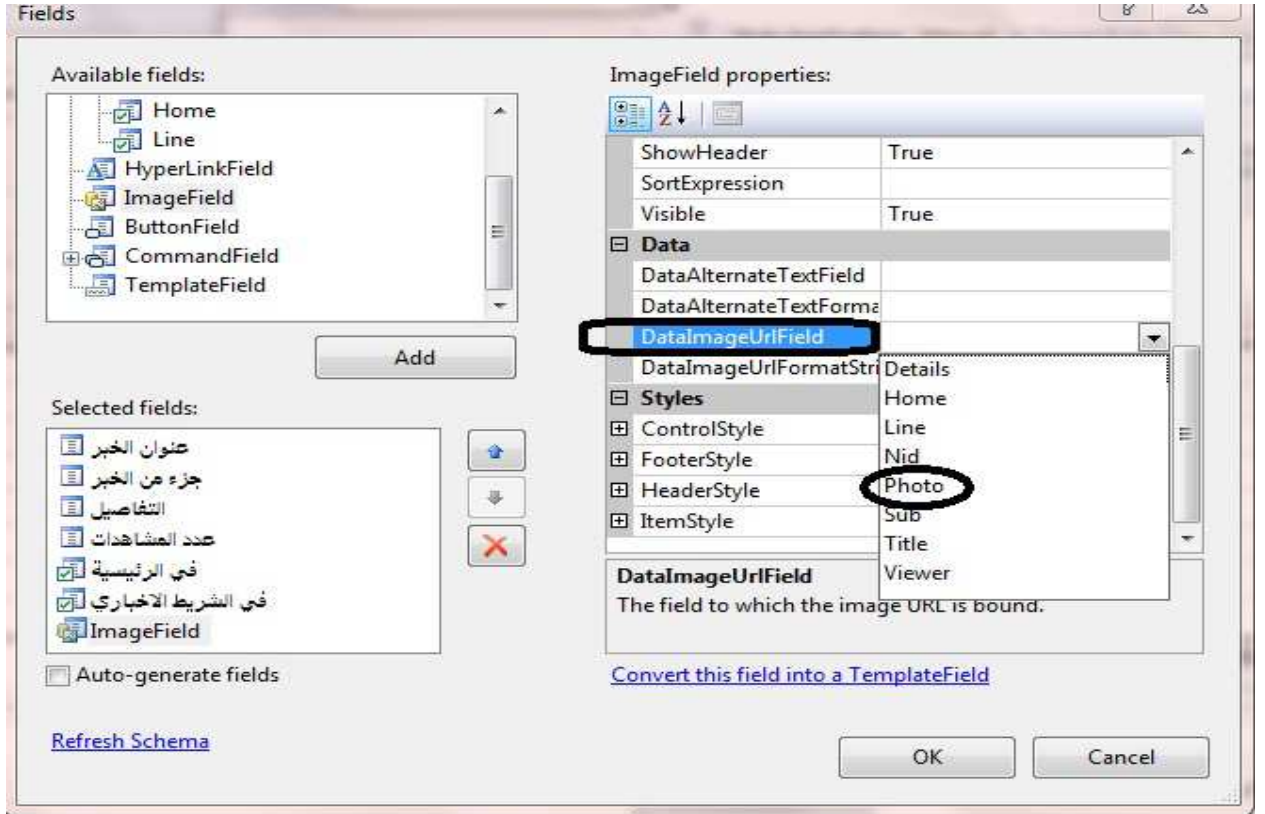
Fields

Available fields:

Home
Line
HyperLinkField
ImageField
ButtonField
CommandField
TemplateField

Add

Selected fields:

عنوان الخبر
جزء من الخبر
التفاصيل
عدد المشاهدات
في الرئيسية
في الشريط الاخباري
ImageField

Auto-generate fields

Refresh Schema

ImageField properties:

| | |
|---|---|
| ShowHeader | True |
| SortExpression | |
| Visible | True |
| ⊟ Data | |
| DataAlternateTextField | |
| DataAlternateTextForma | |
| DataImageUrlField | |
| DataImageUrlFormatStri | |
| ⊟ Styles | |
| ⊞ ControlStyle | |
| ⊞ FooterStyle | |
| ⊞ HeaderStyle | |
| ⊞ ItemStyle | |

Details
Home
Line
Nid
Photo
Sub
Title
Viewer

DataImageUrlField
The field to which the image URL is bound.

Convert this field into a TemplateField

OK

Cancel